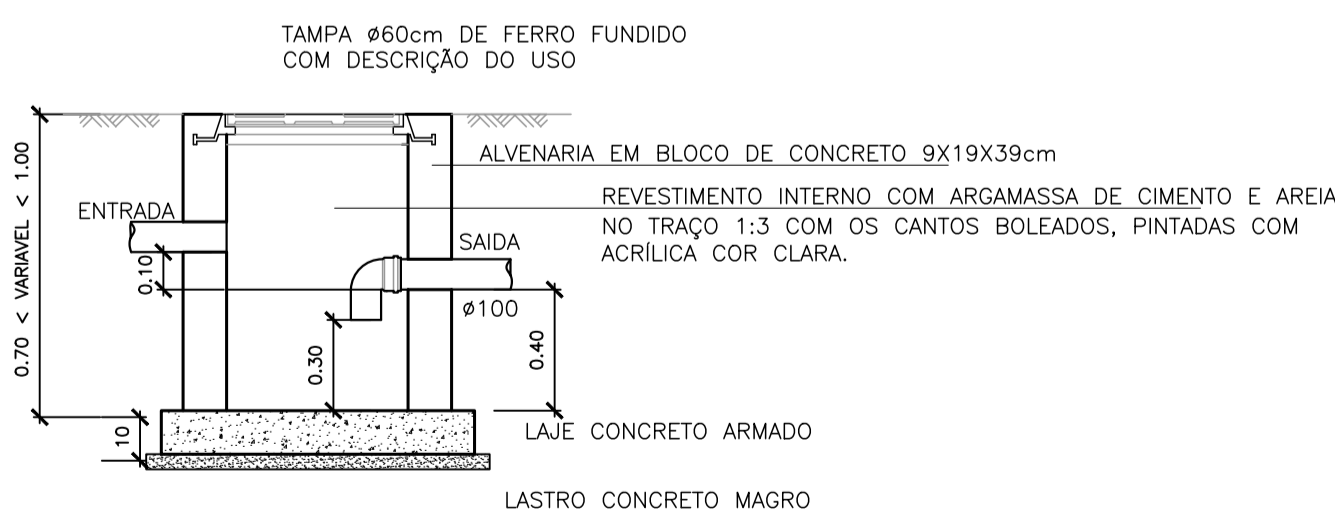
TAMPA ø60cm DE FERRO FUNDIDO
COM DESCRIÇÃO DO USO

ALVENARIA EM BLOCO DE CONCRETO 9X19X39cm

REVESTIMENTO INTERNO COM ARGAMASSA DE CIMENTO E AREIA NO TRAÇO 1:3 COM OS CANTOS BOLEADOS, PINTADAS COM ACRÍLICA COR CLARA.

ENTRADA

SAIDA

0.10

ø100

0.30

0.40

0.70 < VARIAVEL < 1.00

10

LAJE CONCRETO ARMADO

LASTRO CONCRETO MAGRO